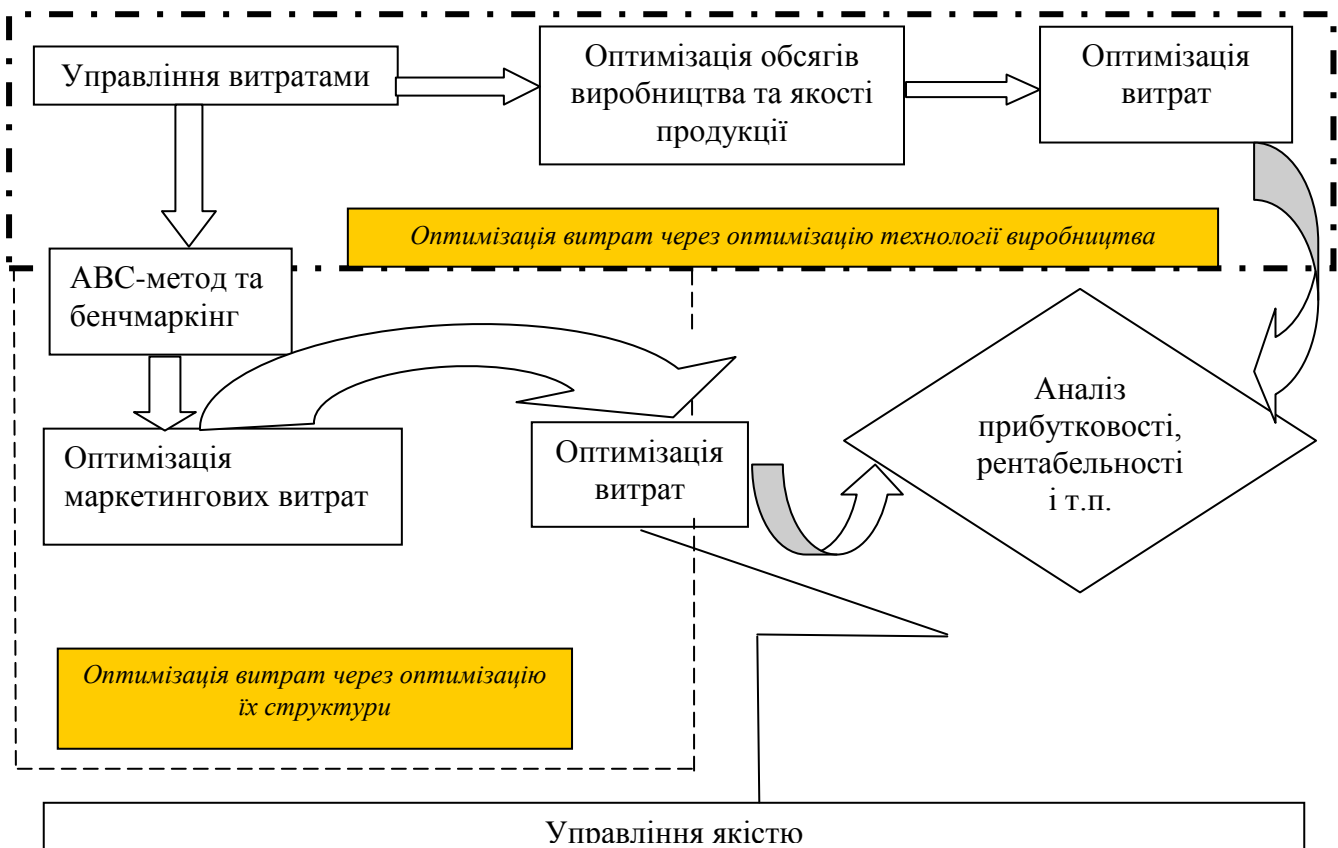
Управління витратами

Оптимізація обсягів виробництва та якості продукції

Оптимізація витрат

Оптимізація витрат через оптимізацію технології виробництва

АВС-метод та бенчмаркінг

Оптимізація маркетингових витрат

Оптимізація витрат

Аналіз прибутковості, рентабельності і т.п.

Оптимізація витрат через оптимізацію їх структури

Управління якістю